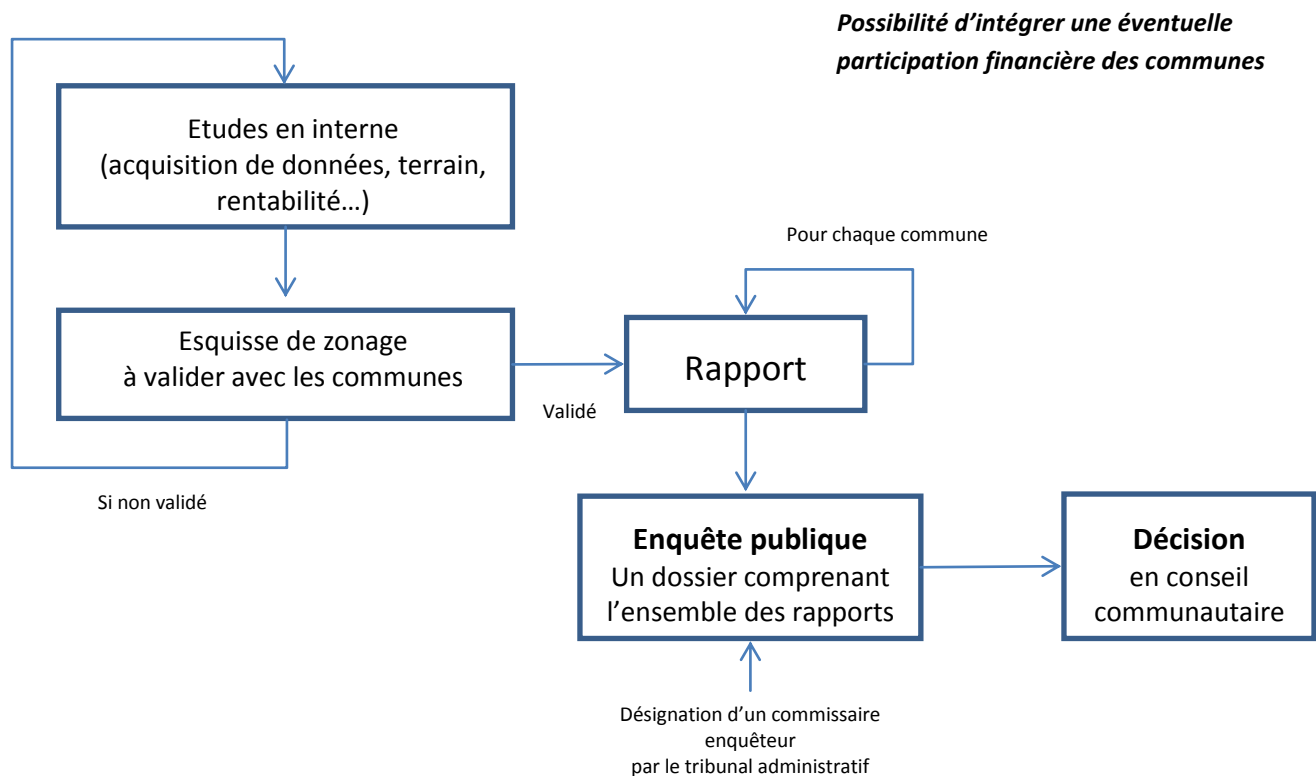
Possibilité d'intégrer une éventuelle participation financière des communes

Etudes en interne (acquisition de données, terrain, rentabilité…)

Esquisse de zonage à valider avec les communes

Si non validé

Validé

Pour chaque commune

Rapport

Enquête publique
Un dossier comprenant l'ensemble des rapports

Décision
en conseil communautaire

Désignation d'un commissaire enquêteur par le tribunal administratif